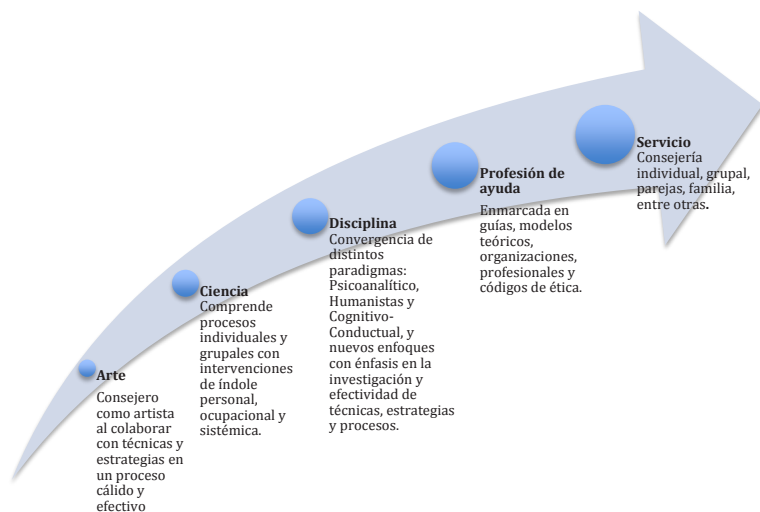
Arte
Consejero como artista al colaborar con técnicas y estrategias en un proceso cálido y efectivo

Ciencia
Comprende procesos individuales y grupales con intervenciones de índole personal, ocupacional y sistémica.

Disciplina
Convergencia de distintos paradigmas: Psicoanalítico, Humanistas y Cognitivo-Conductual, y nuevos enfoques con énfasis en la investigación y efectividad de técnicas, estrategias y procesos.

Profesión de ayuda
Enmarcada en guías, modelos teóricos, organizaciones, profesionales y códigos de ética.

Servicio
Consejería individual, grupal, parejas, familia, entre otras.